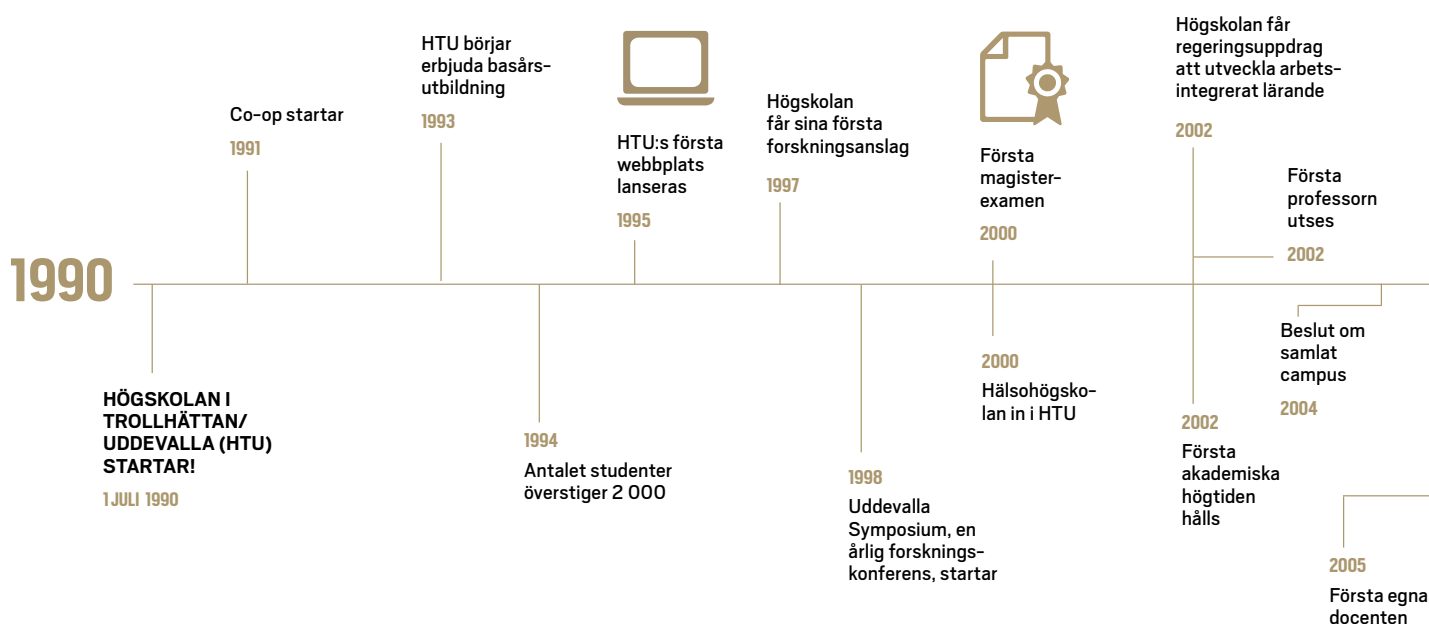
1990

HÖGSKOLAN I TROLLHÄTTAN/ UDDEVALLA (HTU) STARTAR!

1 JULI 1990

Co-op startar

1991

HTU börjar erbjuda basårsutbildning

1993

1994

Antalet studenter överstiger 2 000

HTU:s första webbplats lanseras

1995

Högskolan får sina första forskningsanslag

1997

1998

Uddevalla Symposium, en årlig forsknings-konferens, startar

Första magister-examen

2000

2000

Hälsohögskolan in i HTU

Högskolan får regeringsuppdrag att utveckla arbets-integrerat lärande

2002

Första professorn utses

2002

2002

Första akademiska högtiden hålls

Beslut om samlat campus

2004

2005

Första egna docenten